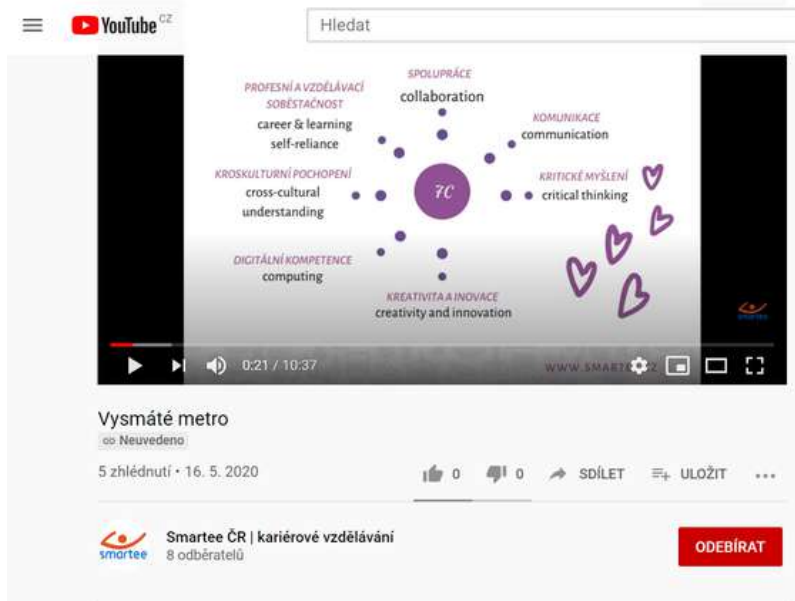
YouTube CZ

Hledat

SPOLUPRÁCE
collaboration

PROFESNÍ A VZDĚLÁVACÍ SOBĚSTAČNOST
career & learning self-reliance

KOMUNIKACE
communication

KROSKULTURNÍ POCHOPENÍ
cross-cultural understanding

7C

KRITICKÉ MYŠLENÍ
critical thinking

DIGITÁLNÍ KOMPETENCE
computing

KREATIVITA A INOVACE
creativity and innovation

WWW.SMARTEE.CZ

0:21 / 10:37

Vysmáté metro

Neuvedeno

5 zhlédnutí • 16. 5. 2020

0 0 SDÍLET ULOŽIT

smartee

Smartee ČR | kariérové vzdělávání
8 odběratelů

ODEBÍRAT